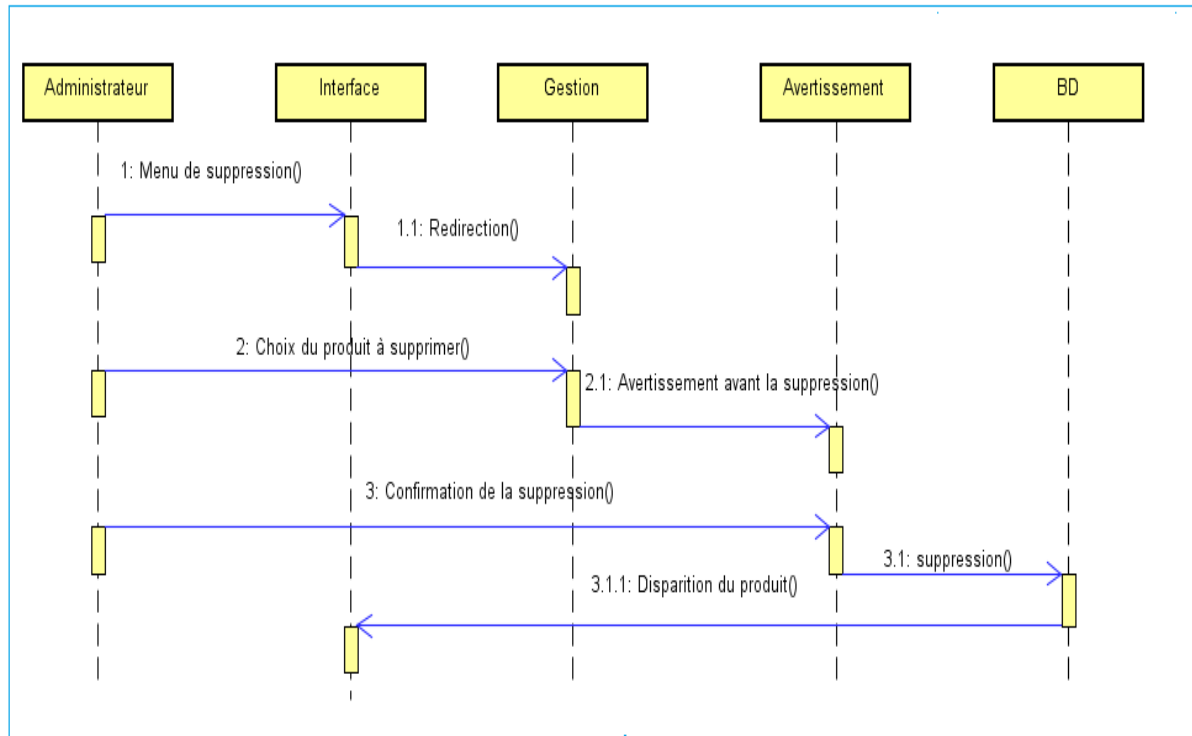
Administrateur

Interface

Gestion

Avertissement

BD

1: Menu de suppression()

1.1: Redirection()

2: Choix du produit à supprimer()

2.1: Avertissement avant la suppression()

3: Confirmation de la suppression()

3.1: suppression()

3.1.1: Disparition du produit()